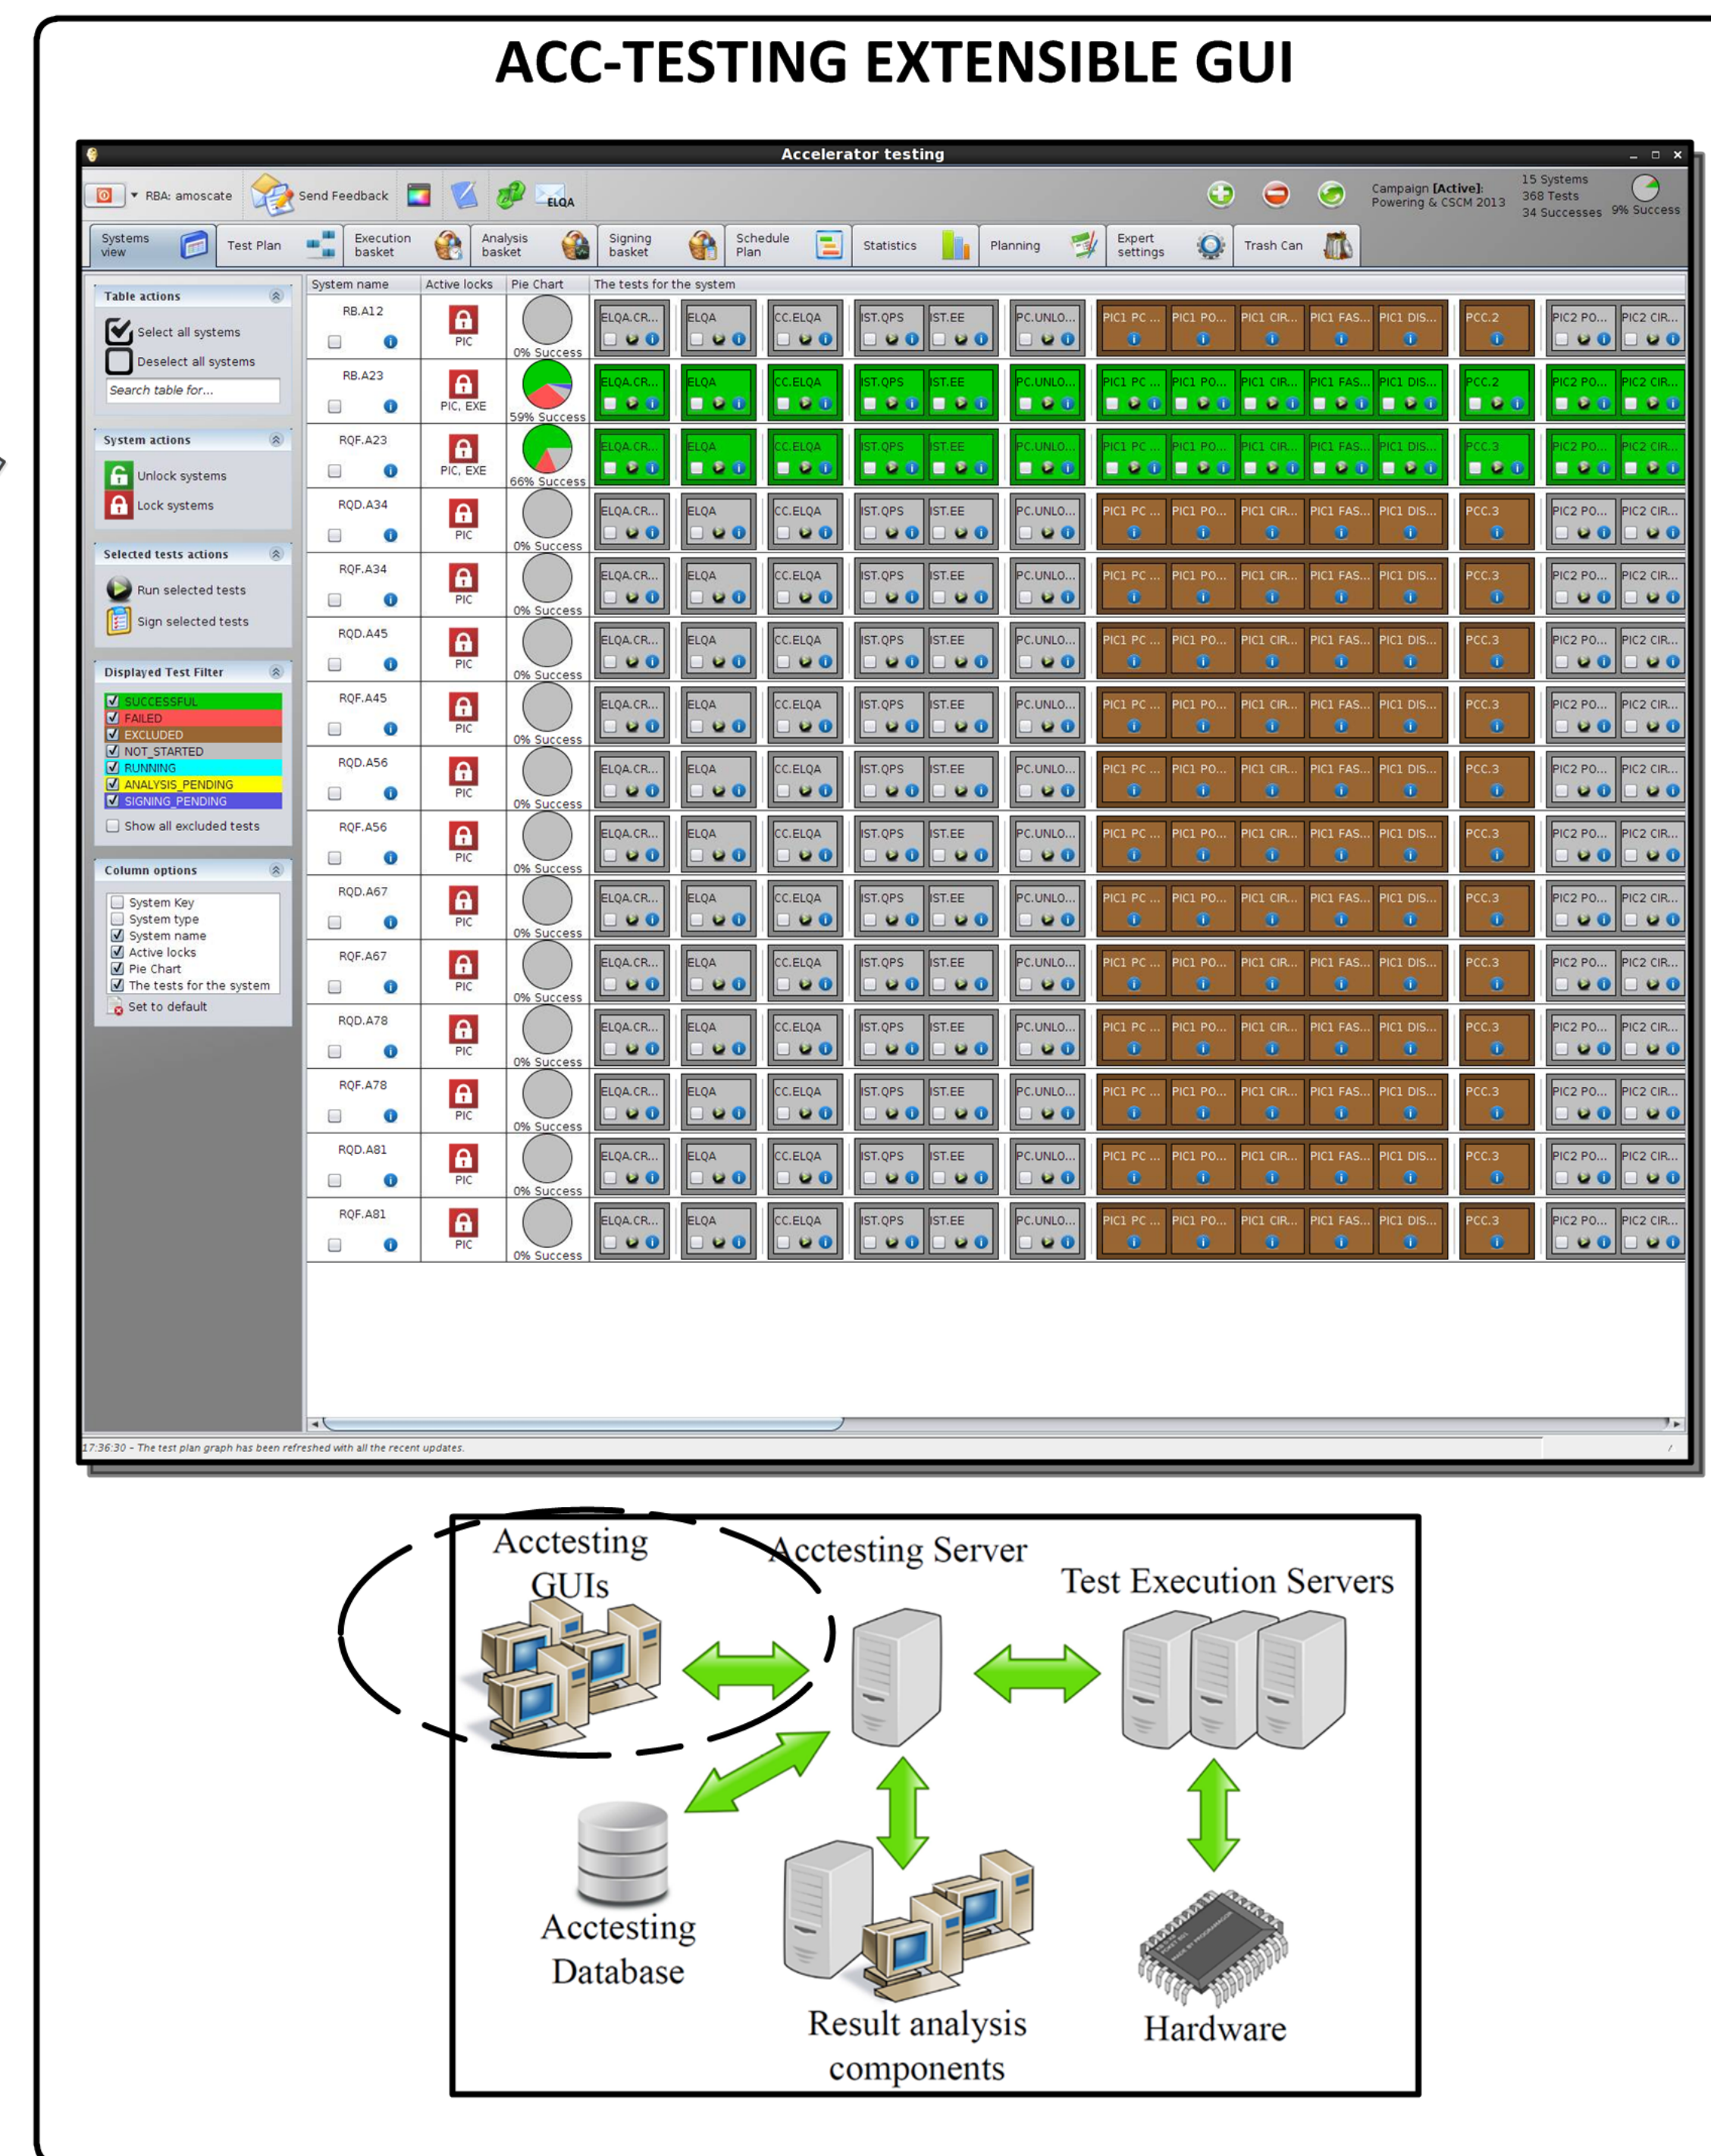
ACC-TESTING EXTENSIBLE GUI

Accelerator testing

RBA: amoscate | Send Feedback | ELQA

Campaign [Active]: Powering & CSCM 2013 | 15 Systems | 368 Tests | 34 Successes | 9% Success

Systems view | Test Plan | Execution basket | Analysis basket | Signing basket | Schedule Plan | Statistics | Planning | Expert settings | Trash Can

Table actions
Select all systems
Deselect all systems
Search table for...

System actions
Unlock systems
Lock systems

Selected tests actions
Run selected tests
Sign selected tests

Displayed Test Filter
SUCCESSFUL
FAILED
EXCLUDED
NOT_STARTED
RUNNING
ANALYSIS_PENDING
SIGNING_PENDING
Show all excluded tests

Column options
System Key
System type
System name
Active locks
Pie Chart
The tests for the system
Set to default

| System name | Active locks | Pie Chart | The tests for the system |
|---|---|---|---|
| RB.A12 | PIC | 0% Success | ELQA.CR... ELQA CC.ELQA IST.QPS IST.EE PC.UNLO... PIC1 PC ... PIC1 PO... PIC1 CIR... PIC1 FAS... PIC1 DIS... PCC.2 PIC2 PO... PIC2 CIR... |
| RB.A23 | PIC, EXE | 59% Success | ELQA.CR... ELQA CC.ELQA IST.QPS IST.EE PC.UNLO... PIC1 PC ... PIC1 PO... PIC1 CIR... PIC1 FAS... PIC1 DIS... PCC.2 PIC2 PO... PIC2 CIR... |
| RQF.A23 | PIC, EXE | 66% Success | ELQA.CR... ELQA CC.ELQA IST.QPS IST.EE PC.UNLO... PIC1 PC ... PIC1 PO... PIC1 CIR... PIC1 FAS... PIC1 DIS... PCC.3 PIC2 PO... PIC2 CIR... |
| RQD.A34 | PIC | 0% Success | ELQA.CR... ELQA CC.ELQA IST.QPS IST.EE PC.UNLO... PIC1 PC ... PIC1 PO... PIC1 CIR... PIC1 FAS... PIC1 DIS... PCC.3 PIC2 PO... PIC2 CIR... |
| RQF.A34 | PIC | 0% Success | ELQA.CR... ELQA CC.ELQA IST.QPS IST.EE PC.UNLO... PIC1 PC ... PIC1 PO... PIC1 CIR... PIC1 FAS... PIC1 DIS... PCC.3 PIC2 PO... PIC2 CIR... |
| RQD.A45 | PIC | 0% Success | ELQA.CR... ELQA CC.ELQA IST.QPS IST.EE PC.UNLO... PIC1 PC ... PIC1 PO... PIC1 CIR... PIC1 FAS... PIC1 DIS... PCC.3 PIC2 PO... PIC2 CIR... |
| RQF.A45 | PIC | 0% Success | ELQA.CR... ELQA CC.ELQA IST.QPS IST.EE PC.UNLO... PIC1 PC ... PIC1 PO... PIC1 CIR... PIC1 FAS... PIC1 DIS... PCC.3 PIC2 PO... PIC2 CIR... |
| RQD.A56 | PIC | 0% Success | ELQA.CR... ELQA CC.ELQA IST.QPS IST.EE PC.UNLO... PIC1 PC ... PIC1 PO... PIC1 CIR... PIC1 FAS... PIC1 DIS... PCC.3 PIC2 PO... PIC2 CIR... |
| RQF.A56 | PIC | 0% Success | ELQA.CR... ELQA CC.ELQA IST.QPS IST.EE PC.UNLO... PIC1 PC ... PIC1 PO... PIC1 CIR... PIC1 FAS... PIC1 DIS... PCC.3 PIC2 PO... PIC2 CIR... |
| RQD.A67 | PIC | 0% Success | ELQA.CR... ELQA CC.ELQA IST.QPS IST.EE PC.UNLO... PIC1 PC ... PIC1 PO... PIC1 CIR... PIC1 FAS... PIC1 DIS... PCC.3 PIC2 PO... PIC2 CIR... |
| RQF.A67 | PIC | 0% Success | ELQA.CR... ELQA CC.ELQA IST.QPS IST.EE PC.UNLO... PIC1 PC ... PIC1 PO... PIC1 CIR... PIC1 FAS... PIC1 DIS... PCC.3 PIC2 PO... PIC2 CIR... |
| RQD.A78 | PIC | 0% Success | ELQA.CR... ELQA CC.ELQA IST.QPS IST.EE PC.UNLO... PIC1 PC ... PIC1 PO... PIC1 CIR... PIC1 FAS... PIC1 DIS... PCC.3 PIC2 PO... PIC2 CIR... |
| RQF.A78 | PIC | 0% Success | ELQA.CR... ELQA CC.ELQA IST.QPS IST.EE PC.UNLO... PIC1 PC ... PIC1 PO... PIC1 CIR... PIC1 FAS... PIC1 DIS... PCC.3 PIC2 PO... PIC2 CIR... |
| RQD.A81 | PIC | 0% Success | ELQA.CR... ELQA CC.ELQA IST.QPS IST.EE PC.UNLO... PIC1 PC ... PIC1 PO... PIC1 CIR... PIC1 FAS... PIC1 DIS... PCC.3 PIC2 PO... PIC2 CIR... |
| RQF.A81 | PIC | 0% Success | ELQA.CR... ELQA CC.ELQA IST.QPS IST.EE PC.UNLO... PIC1 PC ... PIC1 PO... PIC1 CIR... PIC1 FAS... PIC1 DIS... PCC.3 PIC2 PO... PIC2 CIR... |

17:36:30 - The test plan graph has been refreshed with all the recent updates.

Acctesting GUIs
Acctesting Server
Test Execution Servers
Acctesting Database
Result analysis components
Hardware